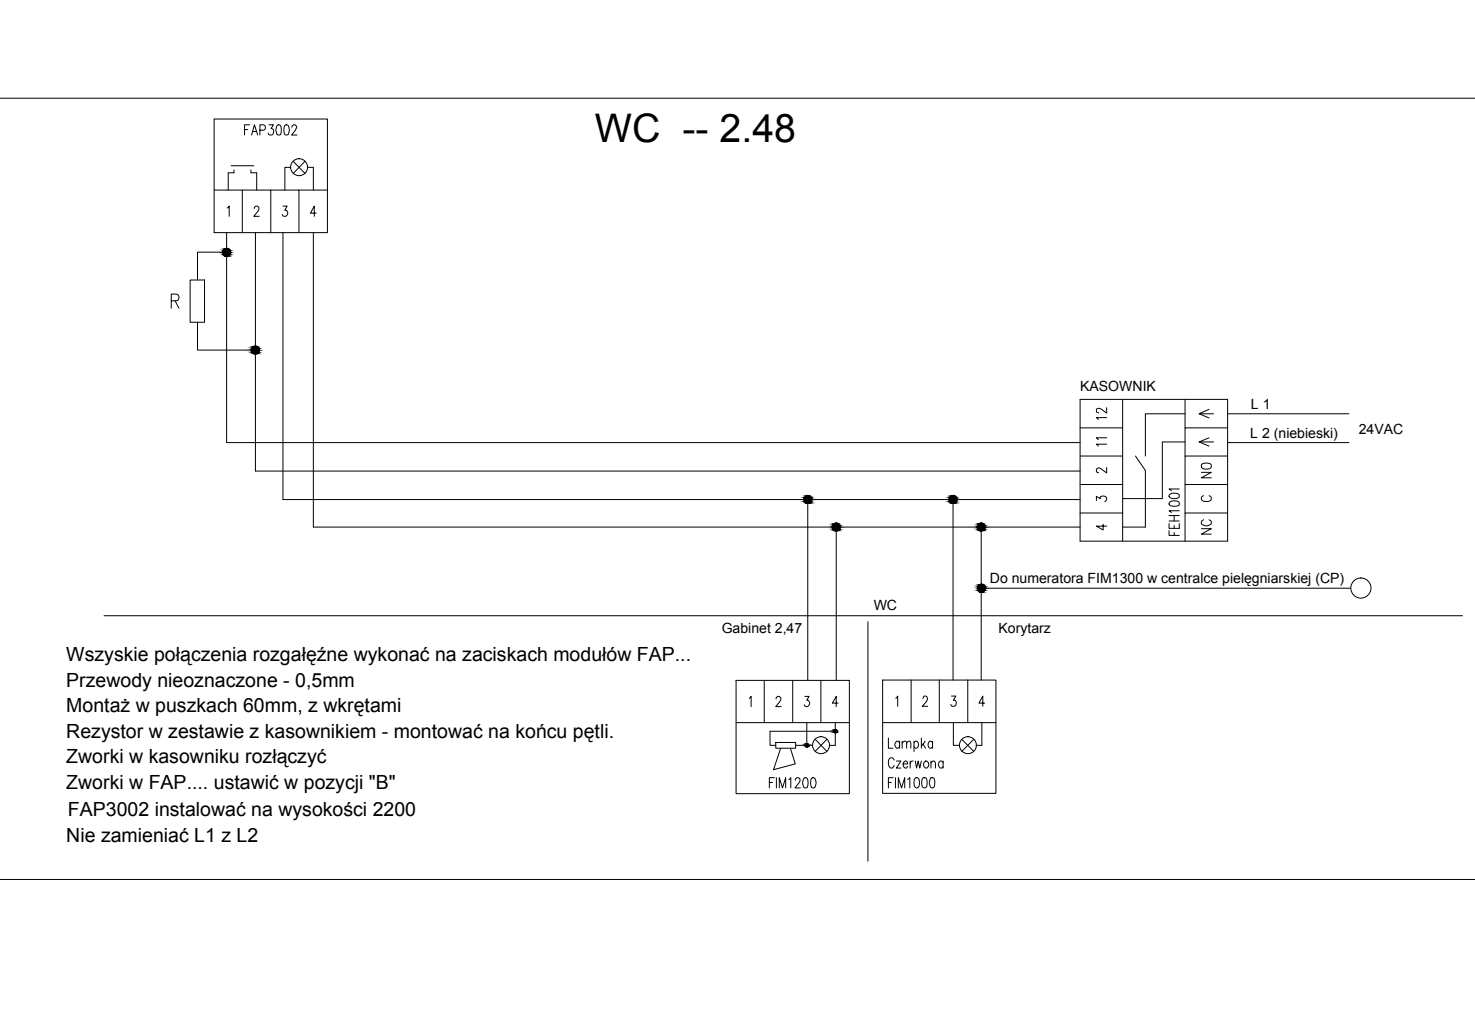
WC -- 2.48

FAP3002

1 2 3 4

R

KASOWNIK

12
11
2
3
4

FEH1001

NO
C
NC

L 1
L 2 (niebieski)
24VAC

Do numeratora FIM1300 w centralce pielęgniarskiej (CP)

WC

Gabinet 2,47

Korytarz

Wszyskie połączenia rozgałęźne wykonać na zaciskach modułów FAP...
Przewody nieoznaczone - 0,5mm
Montaż w puszkach 60mm, z wkrętami
Rezystor w zestawie z kasownikiem - montować na końcu pętli.
Zworki w kasowniku rozłączyć
Zworki w FAP.... ustawić w pozycji "B"
FAP3002 instalować na wysokości 2200
Nie zamieniać L1 z L2

1 2 3 4
FIM1200

1 2 3 4
Lampka
Czerwona
FIM1000